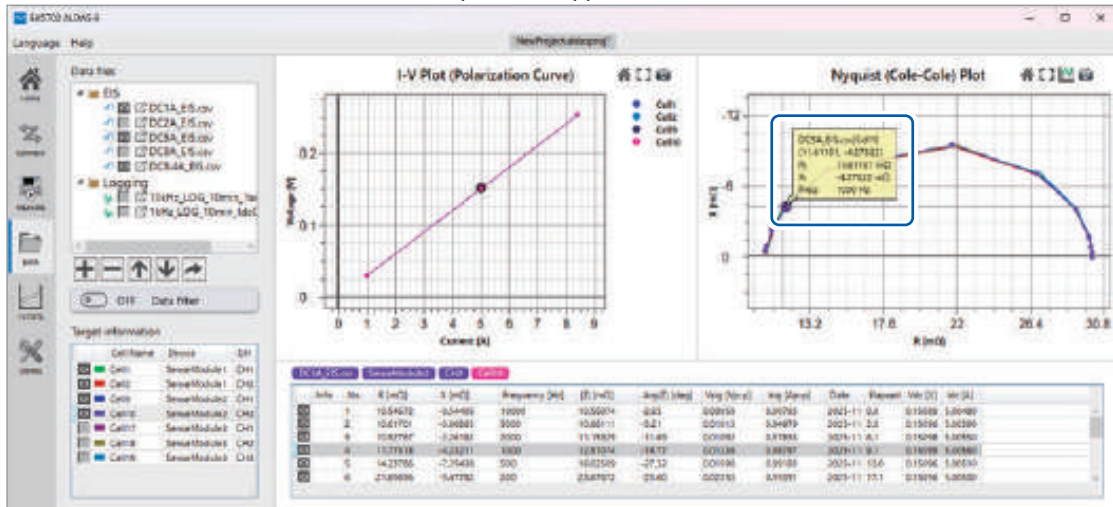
SW5700 ALDAS-E

Language Help

NewProject.aldasproj

Data files

EIS
DC1A_EIS.csv
DC2A_EIS.csv
DC5A_EIS.csv
DC8A_EIS.csv
DC8.4A_EIS.csv
Logging
10kHz_LOG_10min_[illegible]
1kHz_LOG_10min_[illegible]

Off Data filter

Target information

| | Cell Name | Device | CH |
|---|---|---|---|
| | Cell1 | SensorModule1 | CH1 |
| | Cell2 | SensorModule1 | CH2 |
| | Cell3 | SensorModule1 | CH3 |
| | Cell10 | SensorModule2 | CH1 |
| | Cell11 | SensorModule2 | CH2 |
| | Cell12 | SensorModule2 | CH3 |
| | Cell13 | SensorModule2 | CH4 |

I-V Plot (Polarization Curve)

Cell1
Cell2
Cell5
Cell10

Voltage [V]
0.2
0.1
0
0 1 2 3 4 5 6 7 8 9
Current [A]

Nyquist (Cole-Cole) Plot

DC5A_EIS.csv(Cell10)
(11.6110, -4.27522)
R: 11.6111 [mΩ]
X: -4.27522 [mΩ]
Freq: 1000 [Hz]

-12
-8
-4
0
X [mΩ]
13.2 17.6 22 26.4 30.8
R [mΩ]

DC5A_EIS.csv SensorModule2 CH1 Cell10

| Info | No. | R [mΩ] | X [mΩ] | Frequency [Hz] | \|Z\| [mΩ] | Arg(Z) [deg] | Vsig [Vp-p] | Isig [Ap-p] | Date | Repeat | Vdc [V] | Idc [A] |
|---|---|---|---|---|---|---|---|---|---|---|---|---|
| | 1 | 10.54672 | -0.54489 | 10000 | 10.56074 | -2.93 | 0.00510 | 0.50782 | 2021-11 | 0.4 | 0.15088 | 5.00480 |
| | 2 | 10.61701 | -0.06881 | 5000 | 10.60111 | -0.21 | 0.00513 | 0.54979 | 2021-11 | 2.3 | 0.15096 | 5.00380 |
| | 3 | 10.92797 | -2.26182 | 2000 | 11.15929 | -11.69 | 0.00520 | 0.57855 | 2021-11 | 6.1 | 0.15098 | 5.00560 |
| | 4 | 11.61118 | -4.27522 | 1000 | 12.36574 | -19.73 | 0.00528 | 0.58287 | 2021-11 | 8.1 | 0.15099 | 5.00560 |
| | 5 | 14.23786 | -7.29455 | 500 | 16.02509 | -27.32 | 0.00188 | 0.59100 | 2021-11 | 13.6 | 0.15096 | 5.00510 |
| | 6 | 21.65696 | -9.47782 | 200 | 23.67073 | -23.60 | 0.00210 | 0.59091 | 2021-11 | 17.1 | 0.15096 | 5.00500 |